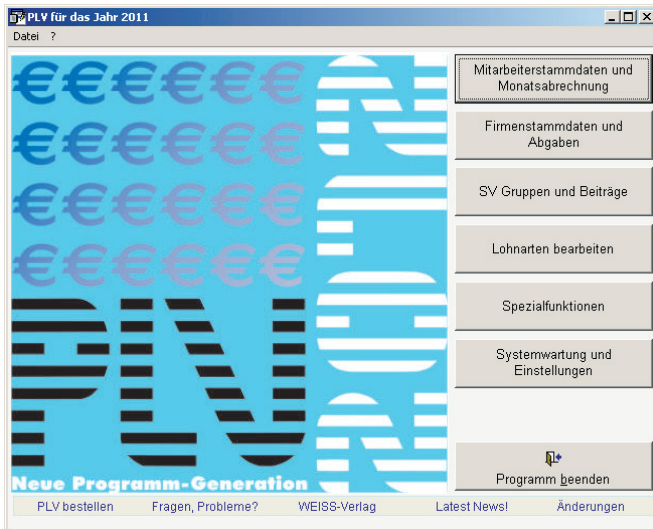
PLV für das Jahr 2011

Datei ?

€€€€€€
€€€€€€
€€€€€€
€€€€€€

PLV

Neue Programm-Generation

Mitarbeiterstammdaten und Monatsabrechnung

Firmenstammdaten und Abgaben

SV Gruppen und Beiträge

Lohnarten bearbeiten

Spezialfunktionen

Systemwartung und Einstellungen

Programm beenden

PLV bestellen | Fragen, Probleme? | WEISS-Verlag | Latest News! | Änderungen